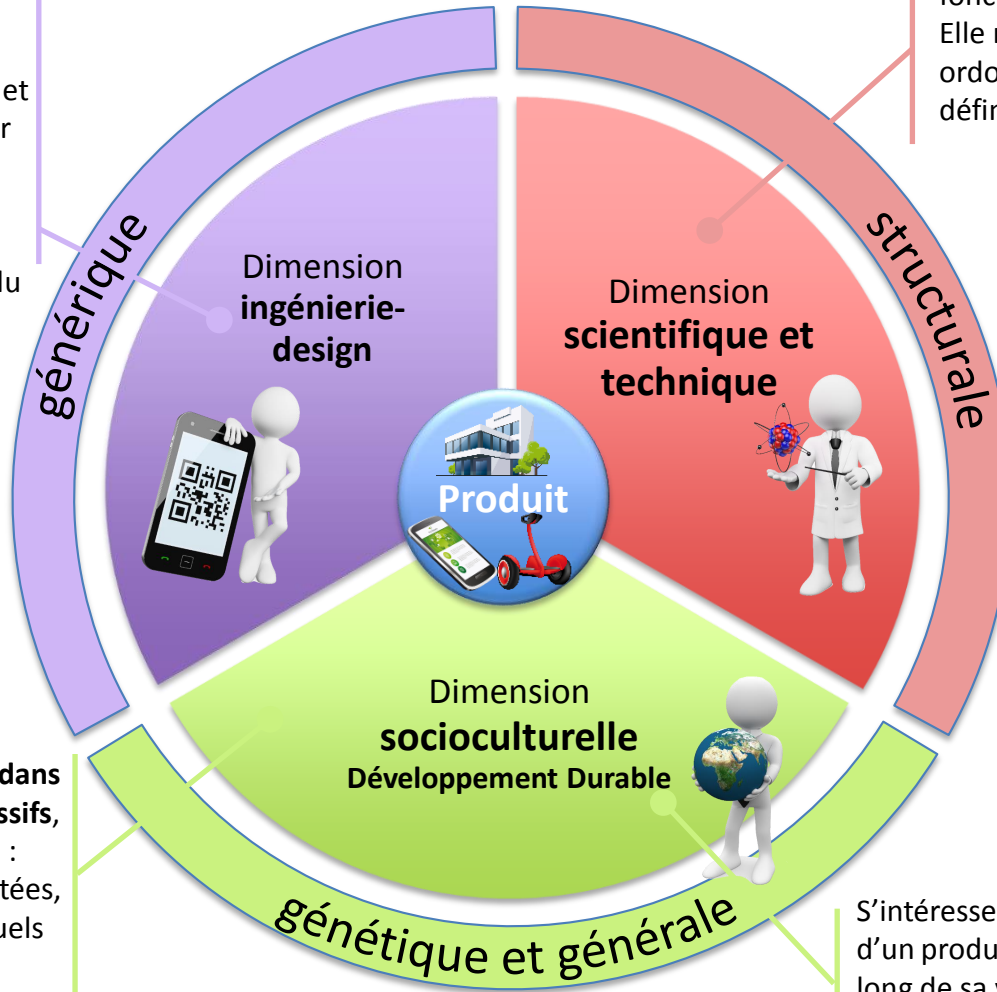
et
r

lu

fonc
Elle r
ordo
défin

générique

structurale

Dimension ingénierie-design

Dimension scientifique et technique

Produit

Dimension socioculturelle Développement Durable

dans
ssifs,
:
tées,
uels

génétique et générale

S'intéresse
d'un produ
long de sa v